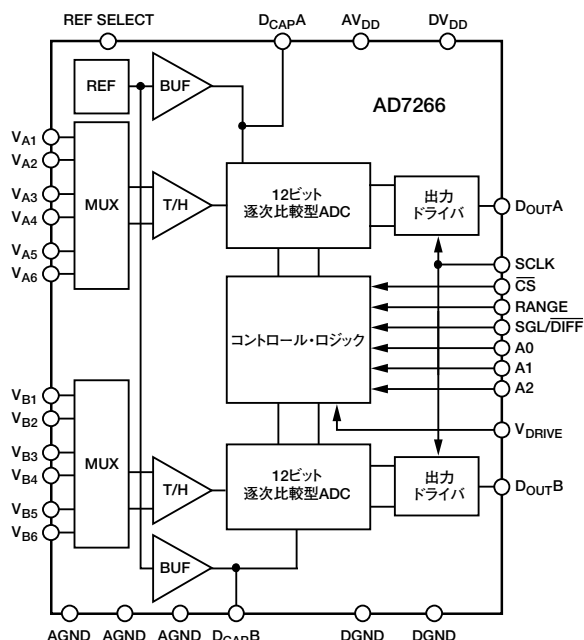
REF SELECT
$D_{CAP}A$
$AV_{DD}$
$DV_{DD}$

REF
BUF

AD7266

$V_{A1}$
$V_{A2}$
$V_{A3}$
$V_{A4}$
$V_{A5}$
$V_{A6}$

MUX
T/H

12ビット
逐次比較型ADC

出力
ドライバ

$D_{OUT}A$

SCLK
$\overline{CS}$
RANGE
SGL/$\overline{DIFF}$
A0
A1
A2

コントロール・ロジック

$V_{DRIVE}$

$V_{B1}$
$V_{B2}$
$V_{B3}$
$V_{B4}$
$V_{B5}$
$V_{B6}$

MUX
T/H

12ビット
逐次比較型ADC

出力
ドライバ

$D_{OUT}B$

BUF

AGND AGND AGND $D_{CAP}B$ DGND DGND